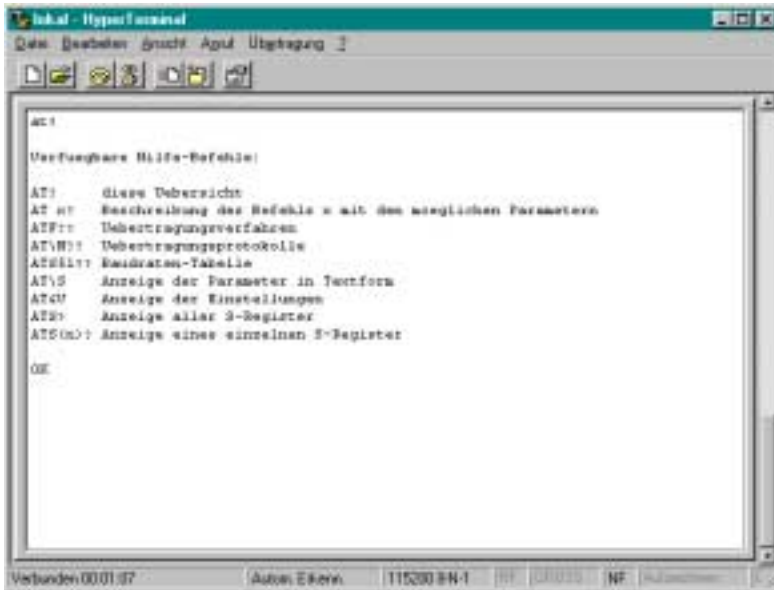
lokal - HyperTerminal

Datei Bearbeiten Ansicht Anruf Übertragung ?

AT?

Verfuegbare Hilfe-Befehle:

AT? diese Uebersicht
AT x? Beschreibung des Befehls x mit den moeglichen Parametern
ATF?? Uebertragungverfahren
AT\N?? Uebertragungsprotokolle
AT%B?? Baudraten-Tabelle
AT\S Anzeige der Parameter in Textform
AT&V Anzeige der Einstellungen
ATS? Anzeige aller S-Register
ATS(n)? Anzeige eines einzelnen S-Register

OK

Verbunden 00:01:07 Autom. Erkenn. 115200 8-N-1 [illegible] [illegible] NF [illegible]